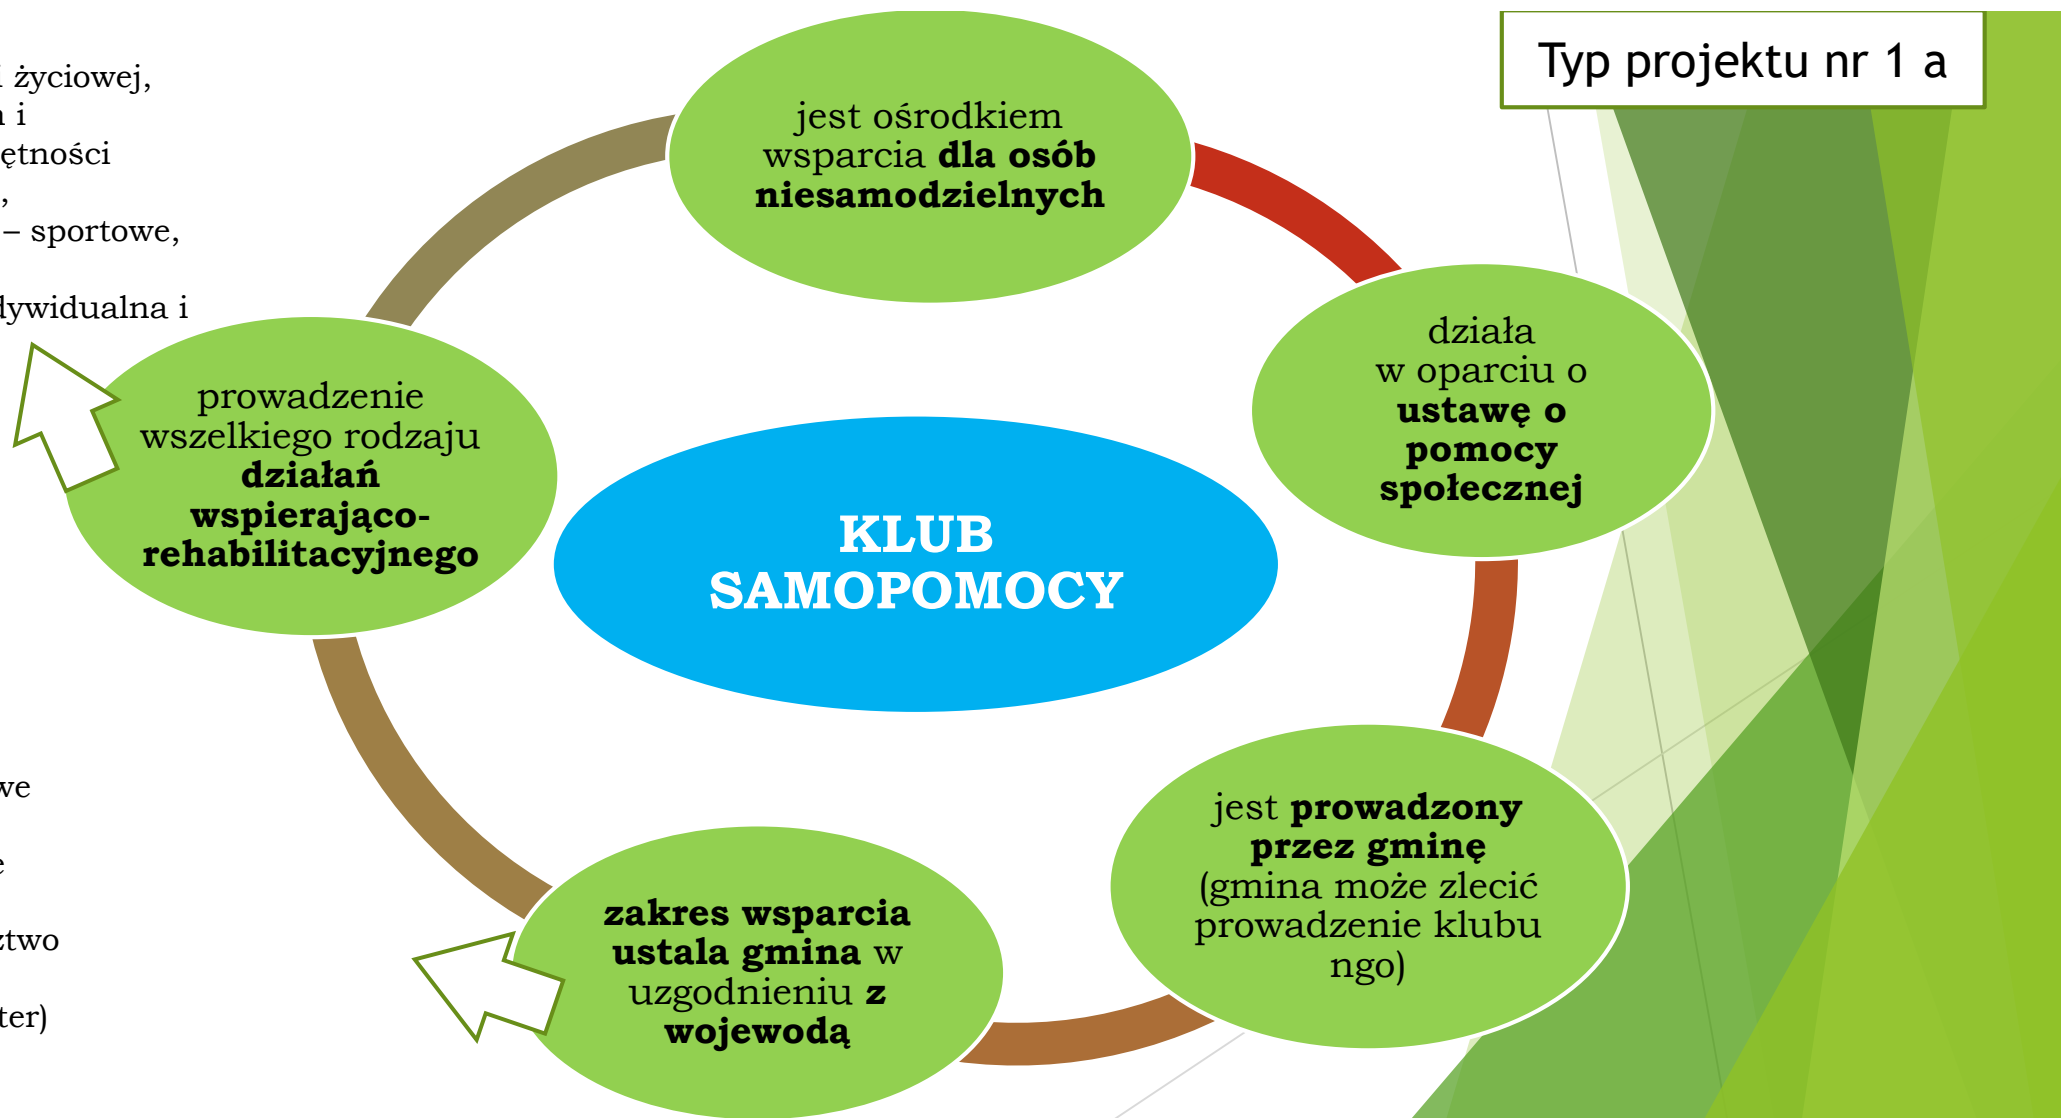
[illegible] życiowej,
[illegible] i
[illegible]ętności
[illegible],
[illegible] – sportowe,

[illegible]dywidualna i

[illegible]we

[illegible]e

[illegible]ztwo

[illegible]ter)

Typ projektu nr 1 a

jest ośrodkiem wsparcia **dla osób niesamodzielnych**

działa w oparciu o **ustawę o pomocy społecznej**

jest **prowadzony przez gminę** (gmina może zlecić prowadzenie klubu ngo)

**zakres wsparcia ustala gmina** w uzgodnieniu ***z* wojewodą**

prowadzenie wszelkiego rodzaju **działań wspierająco-rehabilitacyjnego**

KLUB SAMOPOMOCY